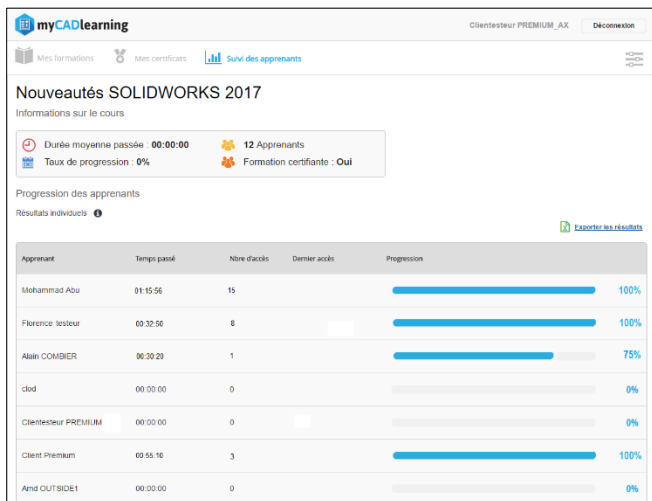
myCADlearning

Clientesteur PREMIUM_AX

Déconnexion

Mes formations

Mes certificats

Suivi des apprenants

Nouveautés SOLIDWORKS 2017

Informations sur le cours

Durée moyenne passée : 00:00:00

12 Apprenants

Taux de progression : 0%

Formation certifiante : Oui

Progression des apprenants

Résultats individuels

Exporter les résultats

| Apprenant | Temps passé | Nbre d'accès | Dernier accès | Progression | |
|---|---|---|---|---|---|
| Mohammad Abu | 01:15:56 | 15 | | | 100% |
| Florence testeur | 00:32:50 | 8 | | | 100% |
| Alain COMBIER | 00:30:20 | 1 | | | 75% |
| clod | 00:00:00 | 0 | | | 0% |
| Clientesteur PREMIUM | 00:00:00 | 0 | | | 0% |
| Client Premium | 00:55:10 | 3 | | | 100% |
| Amd OUTSIDE1 | 00:00:00 | 0 | | | 0% |